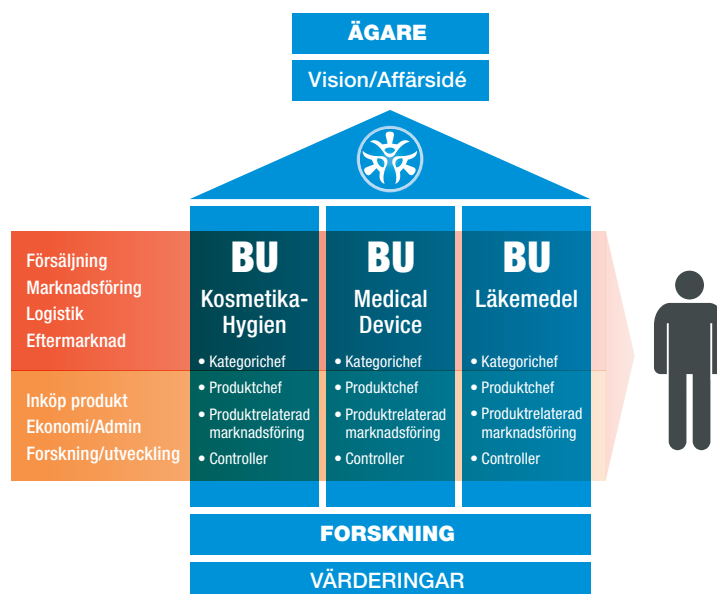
ÄGARE

Vision/Affärsidé

Försäljning
Marknadsföring
Logistik
Eftermarknad

Inköp produkt
Ekonomi/Admin
Forskning/utveckling

BU
Kosmetika-Hygien
• Kategorichef
• Produktchef
• Produktrelaterad marknadsföring
• Controller

BU
Medical Device
• Kategorichef
• Produktchef
• Produktrelaterad marknadsföring
• Controller

BU
Läkemedel
• Kategorichef
• Produktchef
• Produktrelaterad marknadsföring
• Controller

FORSKNING

VÄRDERINGAR